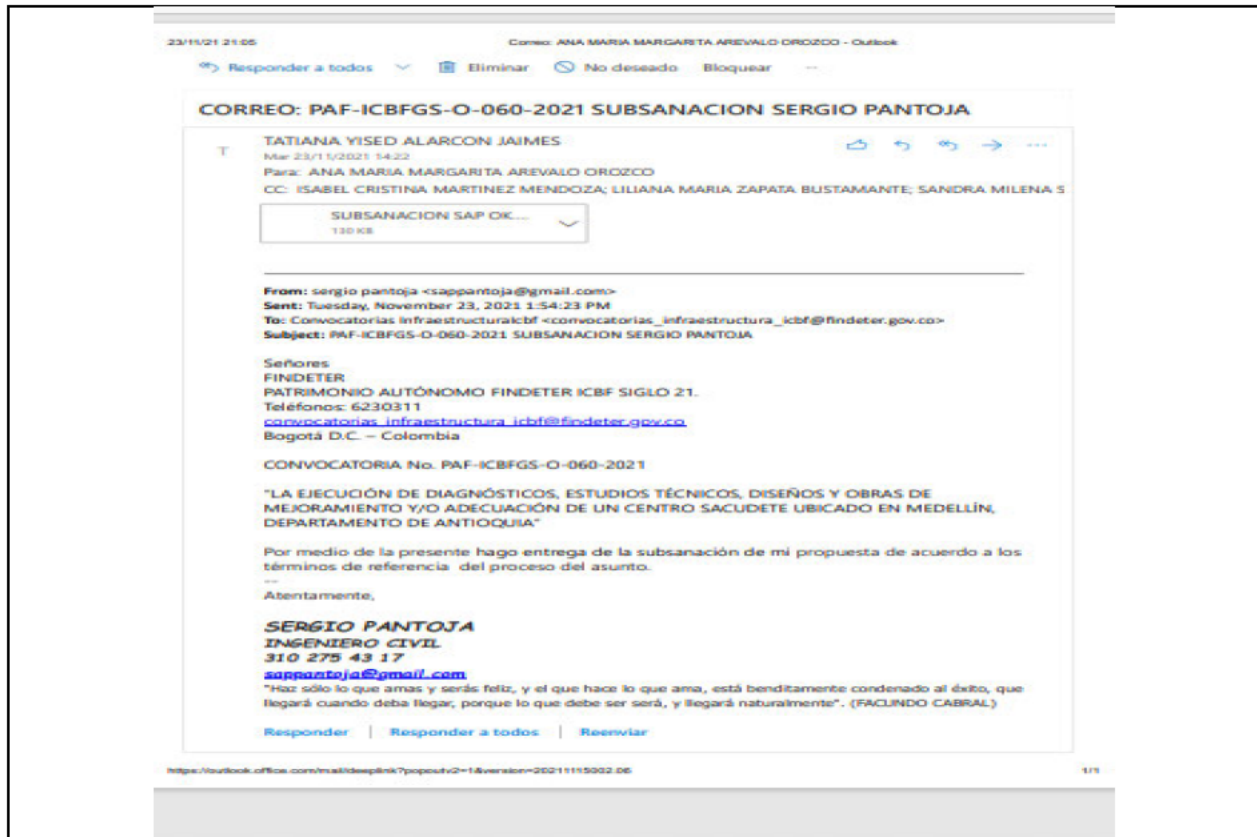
23/11/21 21:05

Correo: ANA MARIA MARGARITA AREVALO OROZCO - Outlook

Responder a todos Eliminar No deseado Bloquear ···

CORREO: PAF-ICBFGS-O-060-2021 SUBSANACION SERGIO PANTOJA

T

TATIANA YISED ALARCON JAIMES
Mar 23/11/2021 14:22
Para: ANA MARIA MARGARITA AREVALO OROZCO
CC: ISABEL CRISTINA MARTINEZ MENDOZA; LILIANA MARIA ZAPATA BUSTAMANTE; SANDRA MILENA S

SUBSANACION SAP OK...
130 KB

From: sergio pantoja <sappantoja@gmail.com>
Sent: Tuesday, November 23, 2021 1:54:23 PM
To: Convocatorias Infraestructuraicbf <convocatorias_infraestructura_icbf@findeter.gov.co>
Subject: PAF-ICBFGS-O-060-2021 SUBSANACION SERGIO PANTOJA

Señores
FINDETER
PATRIMONIO AUTÓNOMO FINDETER ICBF SIGLO 21.
Teléfonos: 6230311
convocatorias_infraestructura_icbf@findeter.gov.co
Bogotá D.C. – Colombia

CONVOCATORIA No. PAF-ICBFGS-O-060-2021

"LA EJECUCIÓN DE DIAGNÓSTICOS, ESTUDIOS TÉCNICOS, DISEÑOS Y OBRAS DE MEJORAMIENTO Y/O ADECUACIÓN DE UN CENTRO SACUDETE UBICADO EN MEDELLÍN, DEPARTAMENTO DE ANTIOQUIA"

Por medio de la presente hago entrega de la subsanación de mi propuesta de acuerdo a los términos de referencia del proceso del asunto.
--
Atentamente,

SERGIO PANTOJA
INGENIERO CIVIL
310 275 43 17
sappantoja@gmail.com
"Haz sólo lo que amas y serás feliz, y el que hace lo que ama, está benditamente condenado al éxito, que llegará cuando deba llegar, porque lo que debe ser será, y llegará naturalmente". (FACUNDO CABRAL)

Responder | Responder a todos | Reenviar

https://outlook.office.com/mail/deeplink?popoutv2=1&version=20211115002.06

1/1